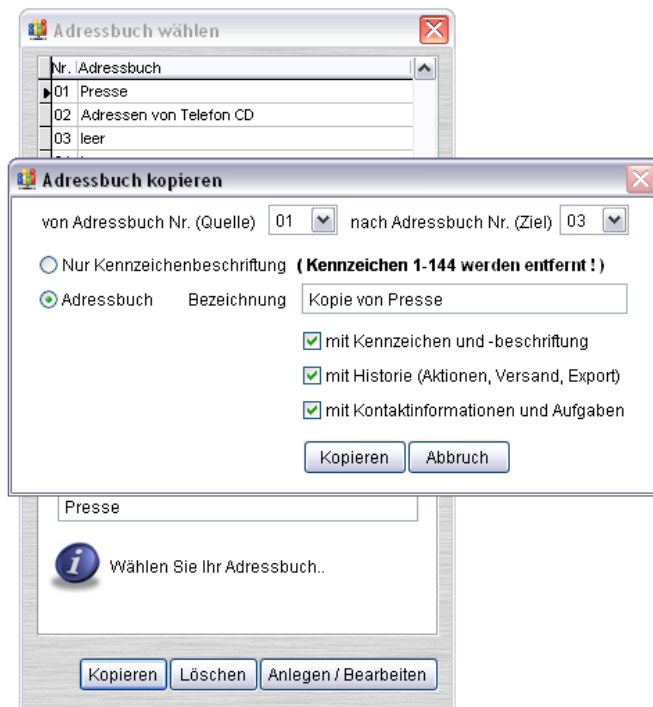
Adressbuch wählen

| Nr. | Adressbuch |
|---|---|
| 01 | Presse |
| 02 | Adressen von Telefon CD |
| 03 | leer |

Adressbuch kopieren

von Adressbuch Nr. (Quelle) 01 nach Adressbuch Nr. (Ziel) 03

Nur Kennzeichenbeschriftung **( Kennzeichen 1-144 werden entfernt ! )**

Adressbuch Bezeichnung Kopie von Presse

mit Kennzeichen und -beschriftung

mit Historie (Aktionen, Versand, Export)

mit Kontaktinformationen und Aufgaben

Kopieren Abbruch

Presse

Wählen Sie Ihr Adressbuch..

Kopieren Löschen Anlegen / Bearbeiten